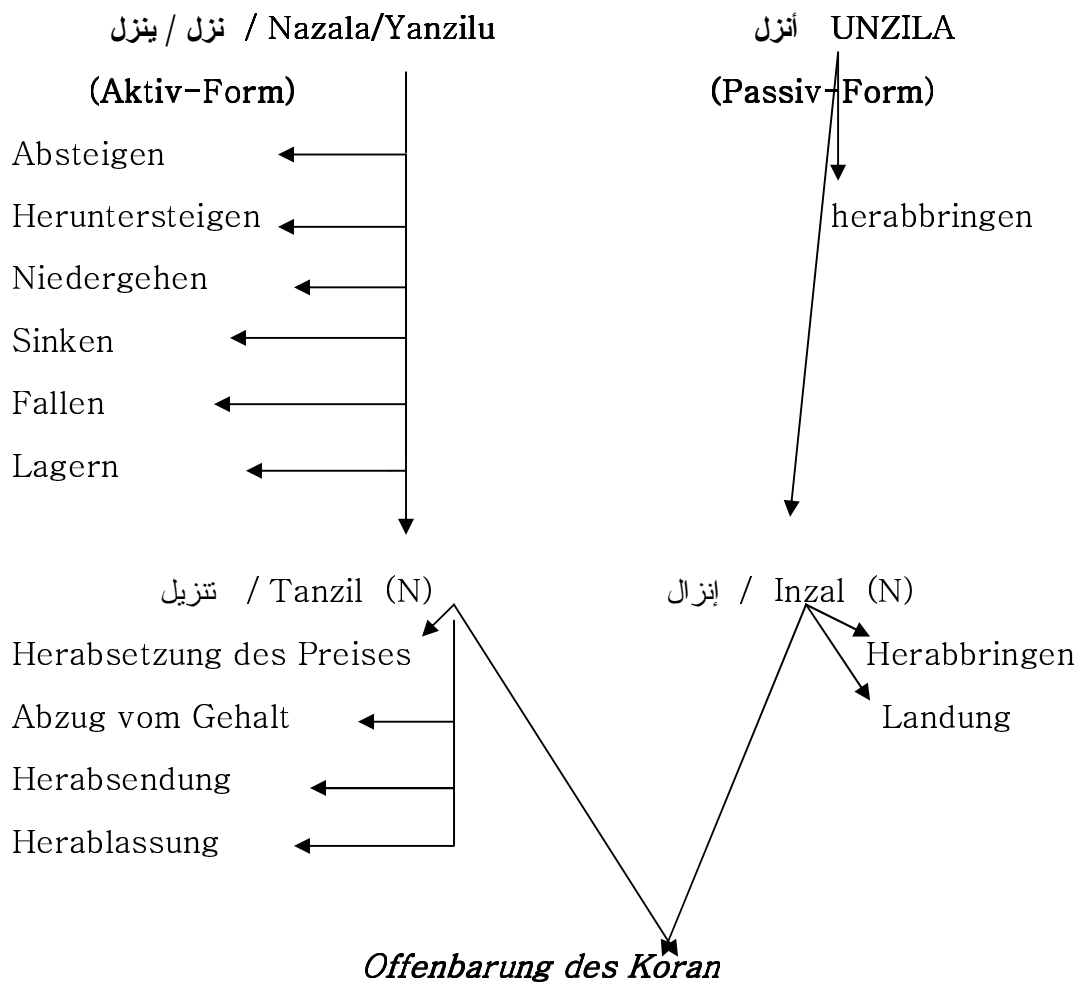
نزل / ينزل / Nazala/Yanzilu

(Aktiv-Form)

Absteigen

Heruntersteigen

Niedergehen

Sinken

Fallen

Lagern

أنزل UNZILA

(Passiv-Form)

herabbringen

تنزيل / Tanzil (N)

Herabsetzung des Preises

Abzug vom Gehalt

Herabsendung

Herablassung

إنزال / Inzal (N)

Herabbringen

Landung

Offenbarung des Koran